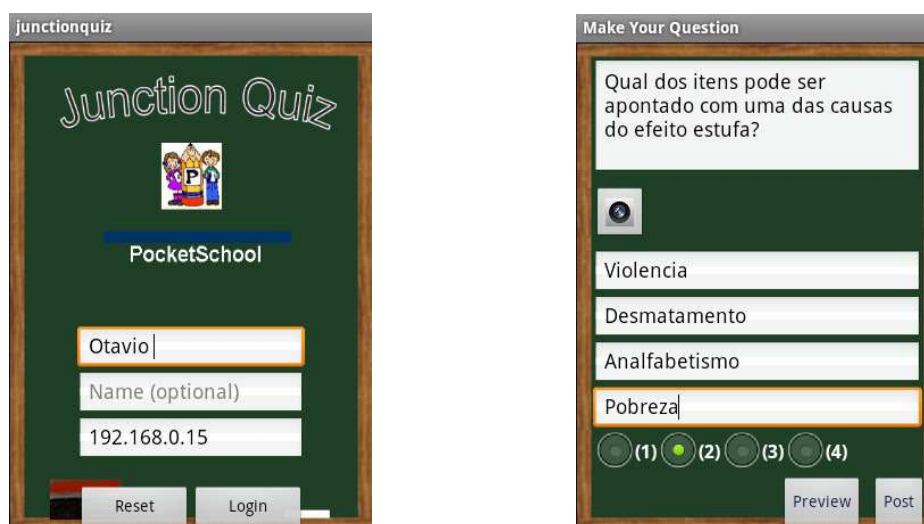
junctionquiz

Junction Quiz

P

PocketSchool

Otavio

Name (optional)

192.168.0.15

Reset Login

Make Your Question

Qual dos itens pode ser apontado com uma das causas do efeito estufa?

Violencia

Desmatamento

Analfabetismo

Pobreza

(1) (2) (3) (4)

Preview Post